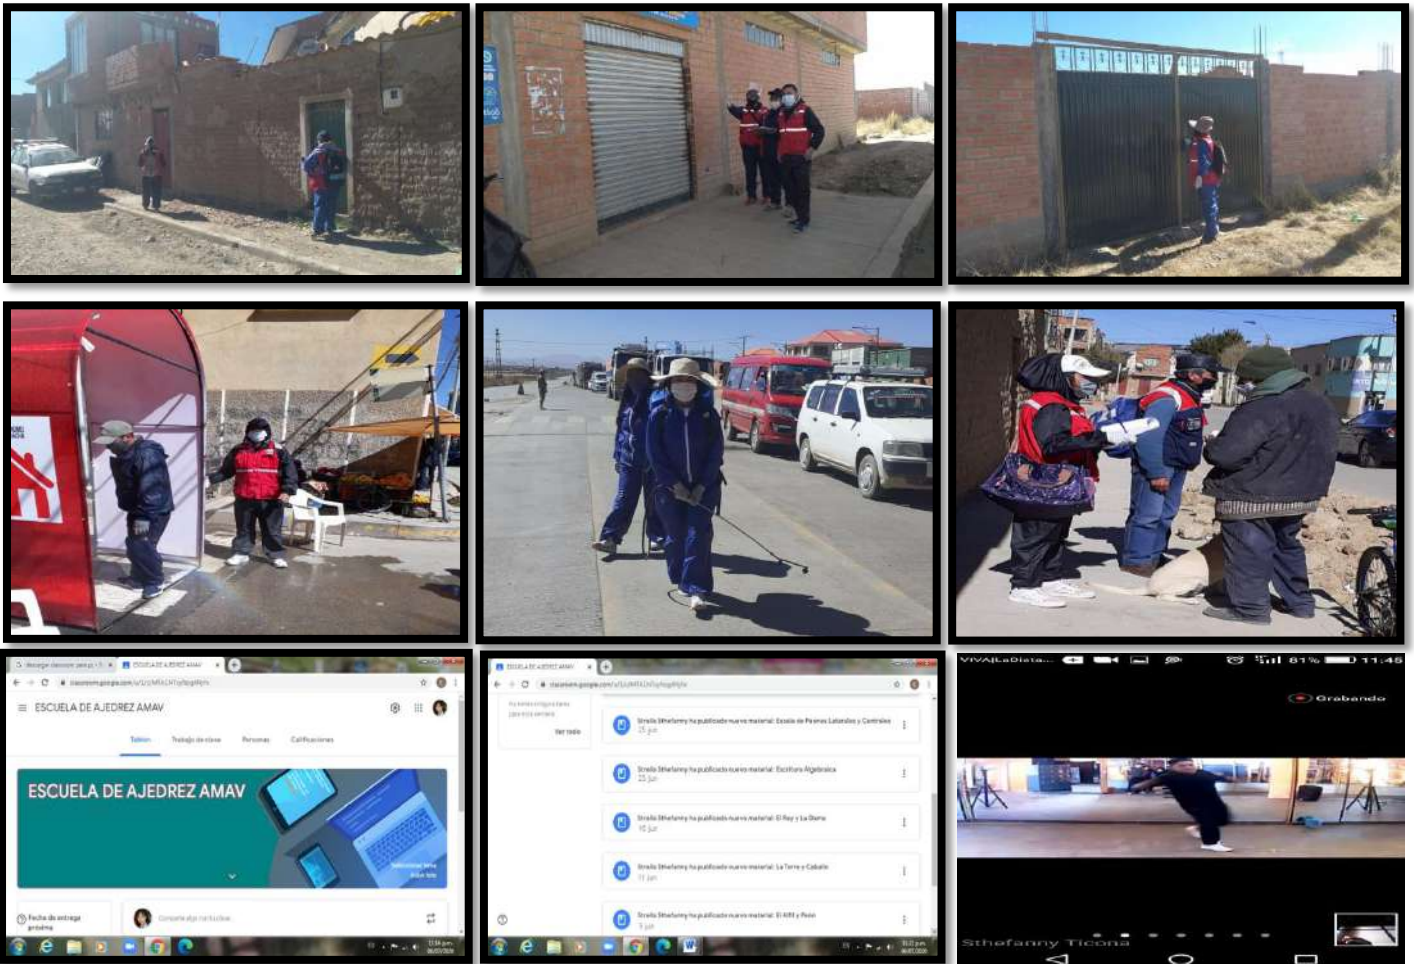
ESCUELA DE AJEDREZ AMAV

Tablón Trabajo de clase Personas Calificaciones

ESCUELA DE AJEDREZ AMAV

Fecha de entrega próxima

Comparte algo con tu clase

Ver todo

Strella Sthefanny ha publicado nuevo material: Escala de Peones Laterales y Centrales
25 jun

Strella Sthefanny ha publicado nuevo material: Escritura Algebraica
25 jun

Strella Sthefanny ha publicado nuevo material: El Rey y La Dama
15 jun

Strella Sthefanny ha publicado nuevo material: La Torre y Caballo
11 jun

Strella Sthefanny ha publicado nuevo material: El Alfil y Peón
3 jun

VIVA|LaDiata... 81% 11:45

Grabando

Sthefanny Ticona